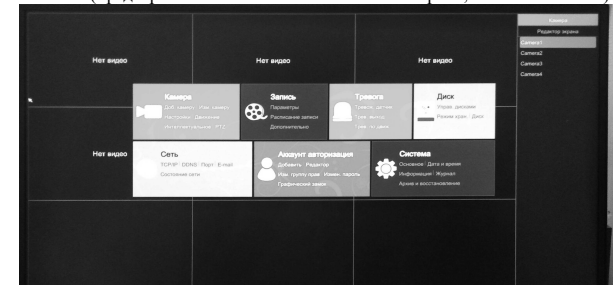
Нет видео

Нет видео

Нет видео

Нет видео

Камера
Редактор экрана
Camera1
Camera2
Camera3
Camera4

Камера
Доб. камеру | Изоб. камеры
Настройки | Движение
Интеллектуальный | PTZ

Запись
Параметры
Расписание записи
Дополнительно

Тревога
Тревога | датчик
Трев. выход
Трев. по диск

Диск
Управ. дисками
Режим хран. | Диск

Сеть
TCP/IP | DDNS | Порт | E-mail
Состояние сети

Аккаунт авторизация
Добавить | Редактор
Ида. группу прав | Измен. пароль
Графический замок

Система
Основное | Дата и время
Информация | Журнал
Архив и восстановление